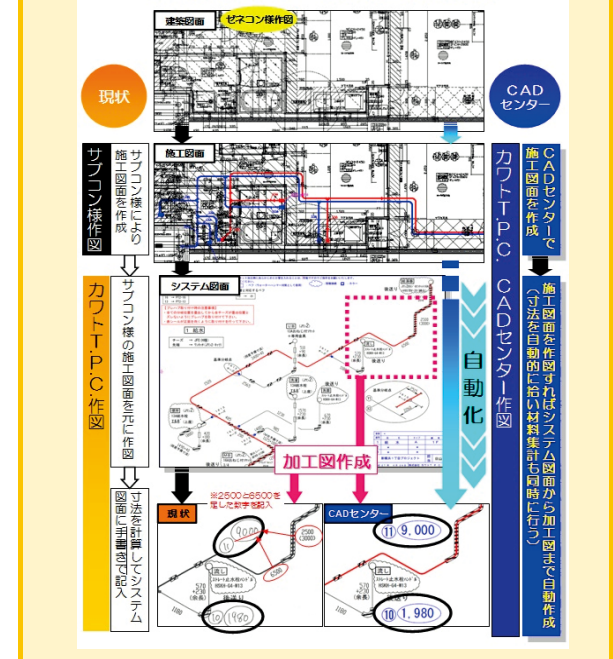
建築図面 ゼネコン様作図

現状

CADセンター

施工図面

サブコン様作図

サブコン様により施工図面を作成

CADセンターで施工図面を作成

カワトT.P.C.CADセンター作図

システム図面

カワトT.P.C.作図

サブコン様の施工図面を元に作図

施工図面を作図すればシステム図面から加工図まで自動作成(寸法を自動的に拾い材料集計も同時に行う)

自動化

加工図作成

寸法を計算してシステム図面に手書きで記入

現状

※2500と6500を足した数字を記入

9000

1480

CADセンター

⑪ 9,000

⑩ 1,980

流し

排水

1000